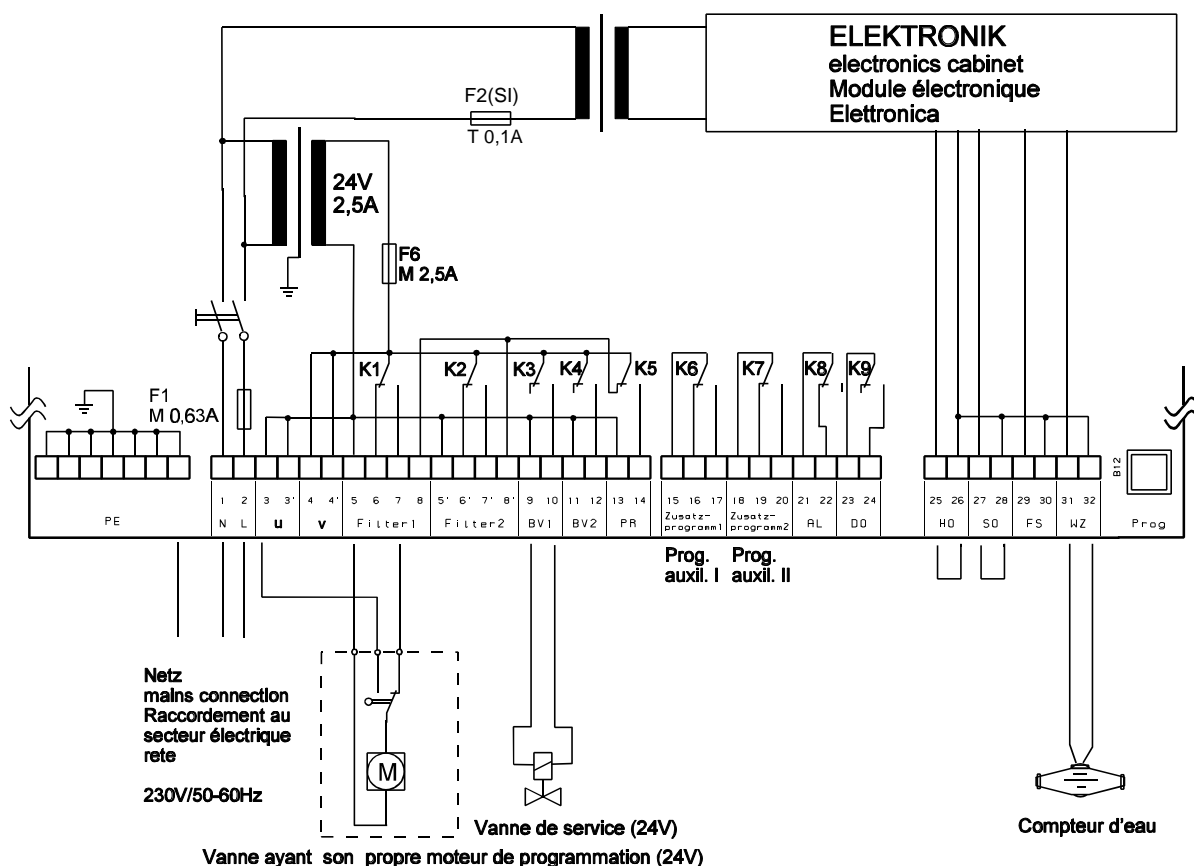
ELEKTRONIK
electronics cabinet
Module électronique
Elettronica

F2(SI)
T 0,1A

24V
2,5A

F6
M 2,5A

F1
M 0,63A

K1 K2 K3 K4 K5 K6 K7 K8 K9

B12

PE

1 2 3 3' 4 4' 5 6 7 8 5' 6' 7' 8' 9 10 11 12 13 14 15 16 17 18 19 20 21 22 23 24 25 26 27 28 29 30 31 32

N L u v Filter1 Filter2 BV1 BV2 PR Zusatz-programm1 Zusatz-programm2 AL DO HO SO FS WZ Prog

Prog. auxil. I
Prog. auxil. II

Netz
mains connection
Raccordement au secteur électrique
rete

230V/50-60Hz

M

Vanne de service (24V)

Compteur d'eau

Vanne ayant son propre moteur de programmation (24V)